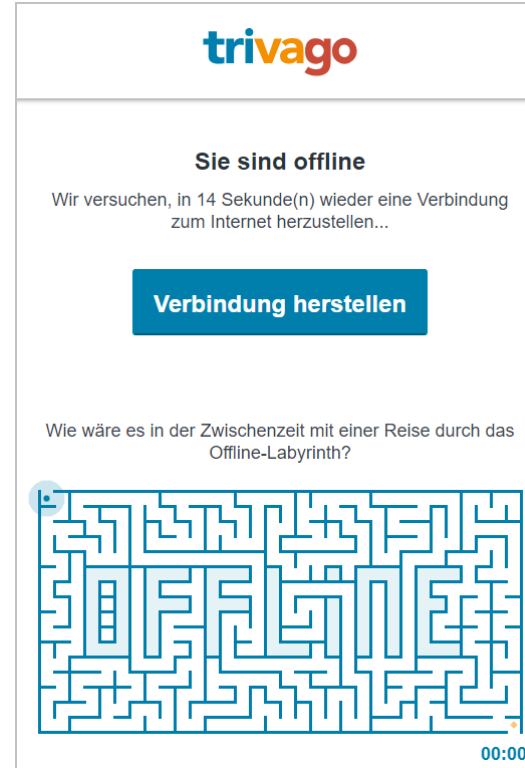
trivago

Sie sind offline

Wir versuchen, in 14 Sekunde(n) wieder eine Verbindung zum Internet herzustellen...

Verbindung herstellen

Wie wäre es in der Zwischenzeit mit einer Reise durch das Offline-Labyrinth?

OFFLINE

00:00